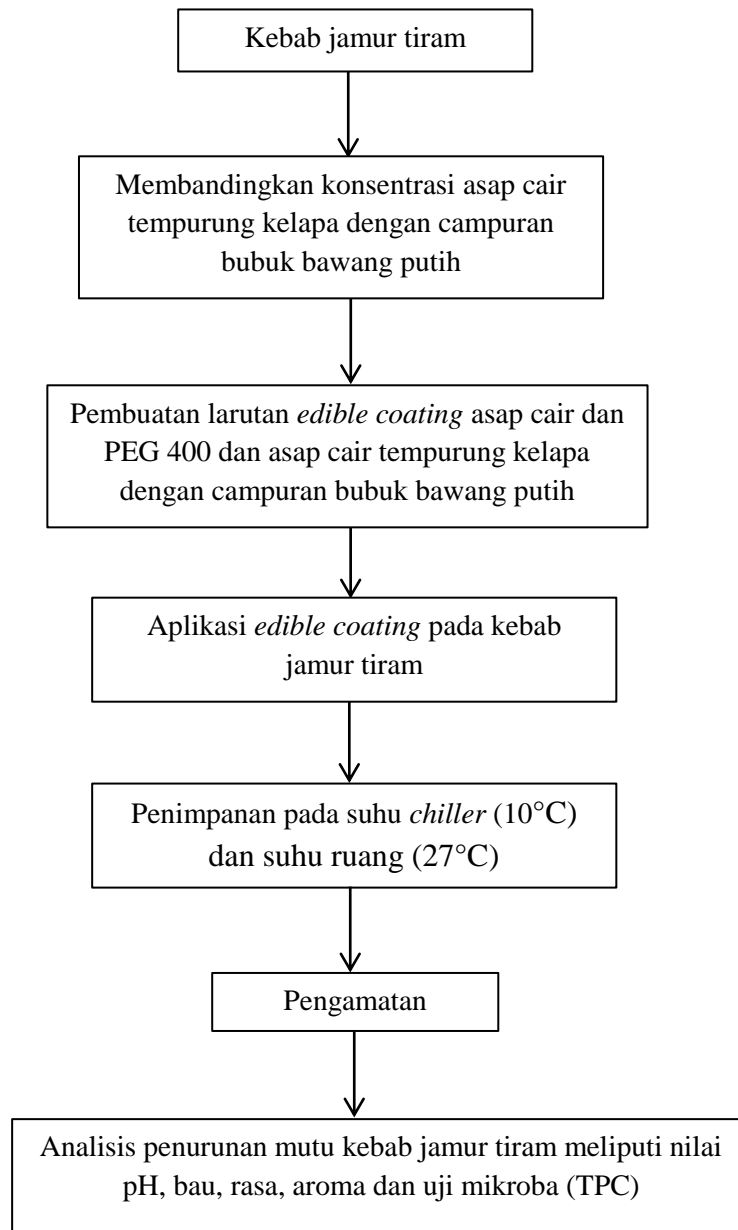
Kebab jamur tiram

Membandingkan konsentrasi asap cair tempurung kelapa dengan campuran bubuk bawang putih

Pembuatan larutan *edible coating* asap cair dan PEG 400 dan asap cair tempurung kelapa dengan campuran bubuk bawang putih

Aplikasi *edible coating* pada kebab jamur tiram

Penimpanan pada suhu *chiller* (10°C) dan suhu ruang (27°C)

Pengamatan

Analisis penurunan mutu kebab jamur tiram meliputi nilai pH, bau, rasa, aroma dan uji mikroba (TPC)